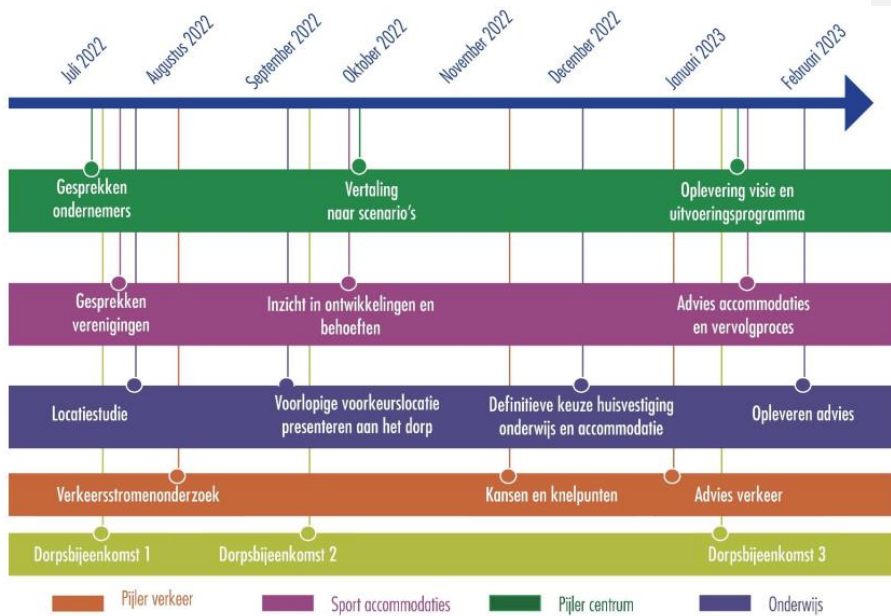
Juli 2022
Augustus 2022
September 2022
Oktober 2022
November 2022
December 2022
Januari 2023
Februari 2023

Gesprekken ondernemers
Vertaling naar scenario's
Oplevering visie en uitvoeringsprogramma

Gesprekken verenigingen
Inzicht in ontwikkelingen en behoeften
Advies accommodaties en vervolgproces

Locatiestudie
Voorlopige voorkeurslocatie presenteren aan het dorp
Definitieve keuze huisvestiging onderwijs en accommodatie
Opleveren advies

Verkeersstromenonderzoek
Kansen en knelpunten
Advies verkeer

Dorpsbijeenkomst 1
Dorpsbijeenkomst 2
Dorpsbijeenkomst 3

Pijler verkeer
Sport accommodaties
Pijler centrum
Onderwijs